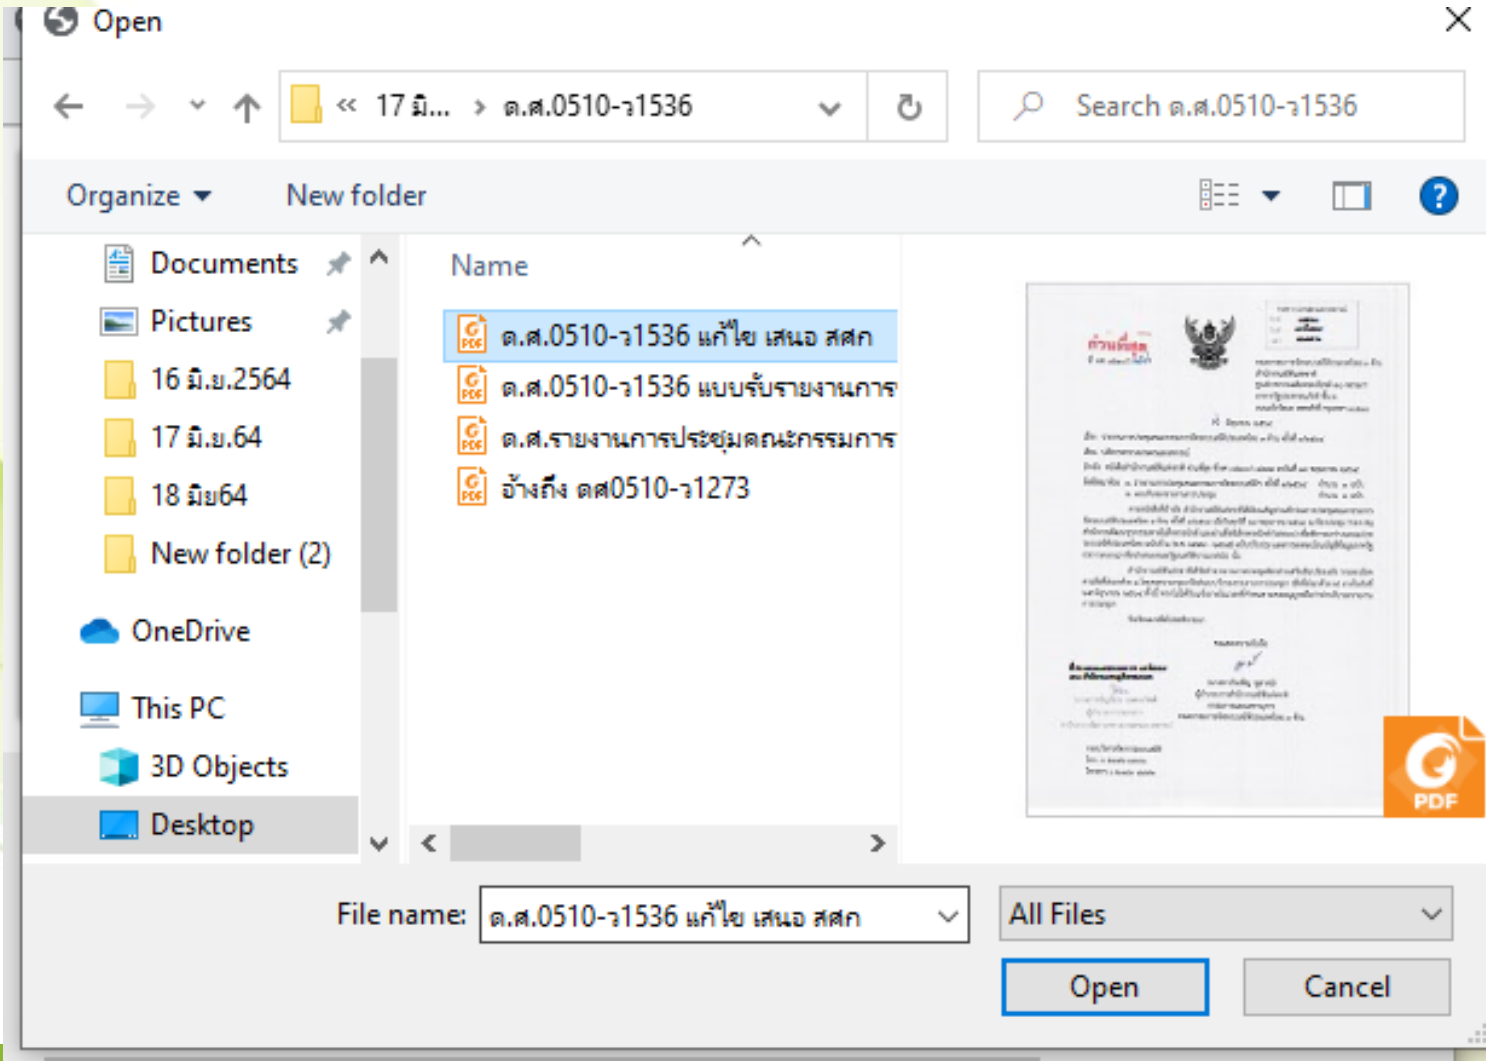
Open

« 17 มิ... › ด.ศ.0510-ว1536

Search ด.ศ.0510-ว1536

Organize ▾ New folder

Documents
Pictures
16 มิ.ย.2564
17 มิ.ย.64
18 มิย64
New folder (2)
OneDrive
This PC
3D Objects
Desktop

Name

ด.ศ.0510-ว1536 แก้ไข เสนอ สศก
ด.ศ.0510-ว1536 แบบรับรายงานการ
ด.ศ.รายงานการประชุมคณะกรรมการ
อ้างถึง ดศ0510-ว1273

ด่วนที่สุด

PDF

File name: ด.ศ.0510-ว1536 แก้ไข เสนอ สศก

All Files

Open

Cancel